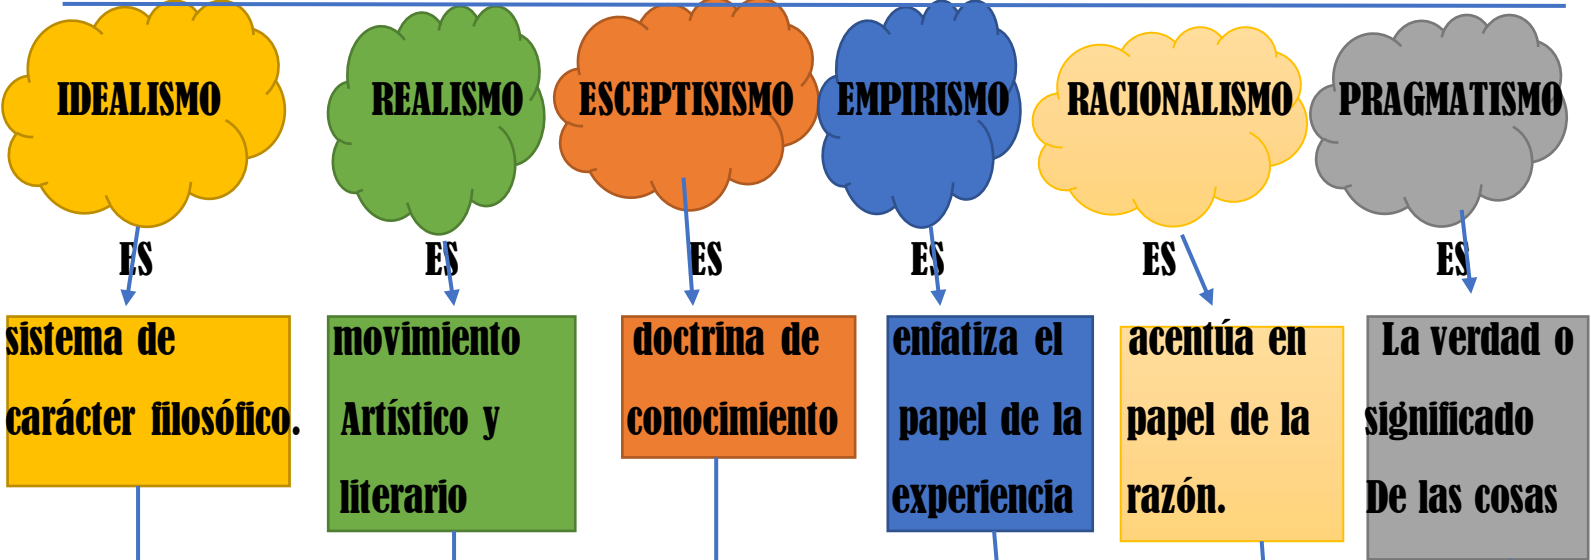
IDEALISMO

ES

sistema de carácter filosófico.

REALISMO

ES

movimiento Artístico y literario

ESCEPTISISMO

ES

doctrina de conocimiento

EMPIRISMO

ES

enfatiza el papel de la experiencia

RACIONALISMO

ES

acentúa en papel de la razón.

PRAGMATISMO

ES

La verdad o significado De las cosas